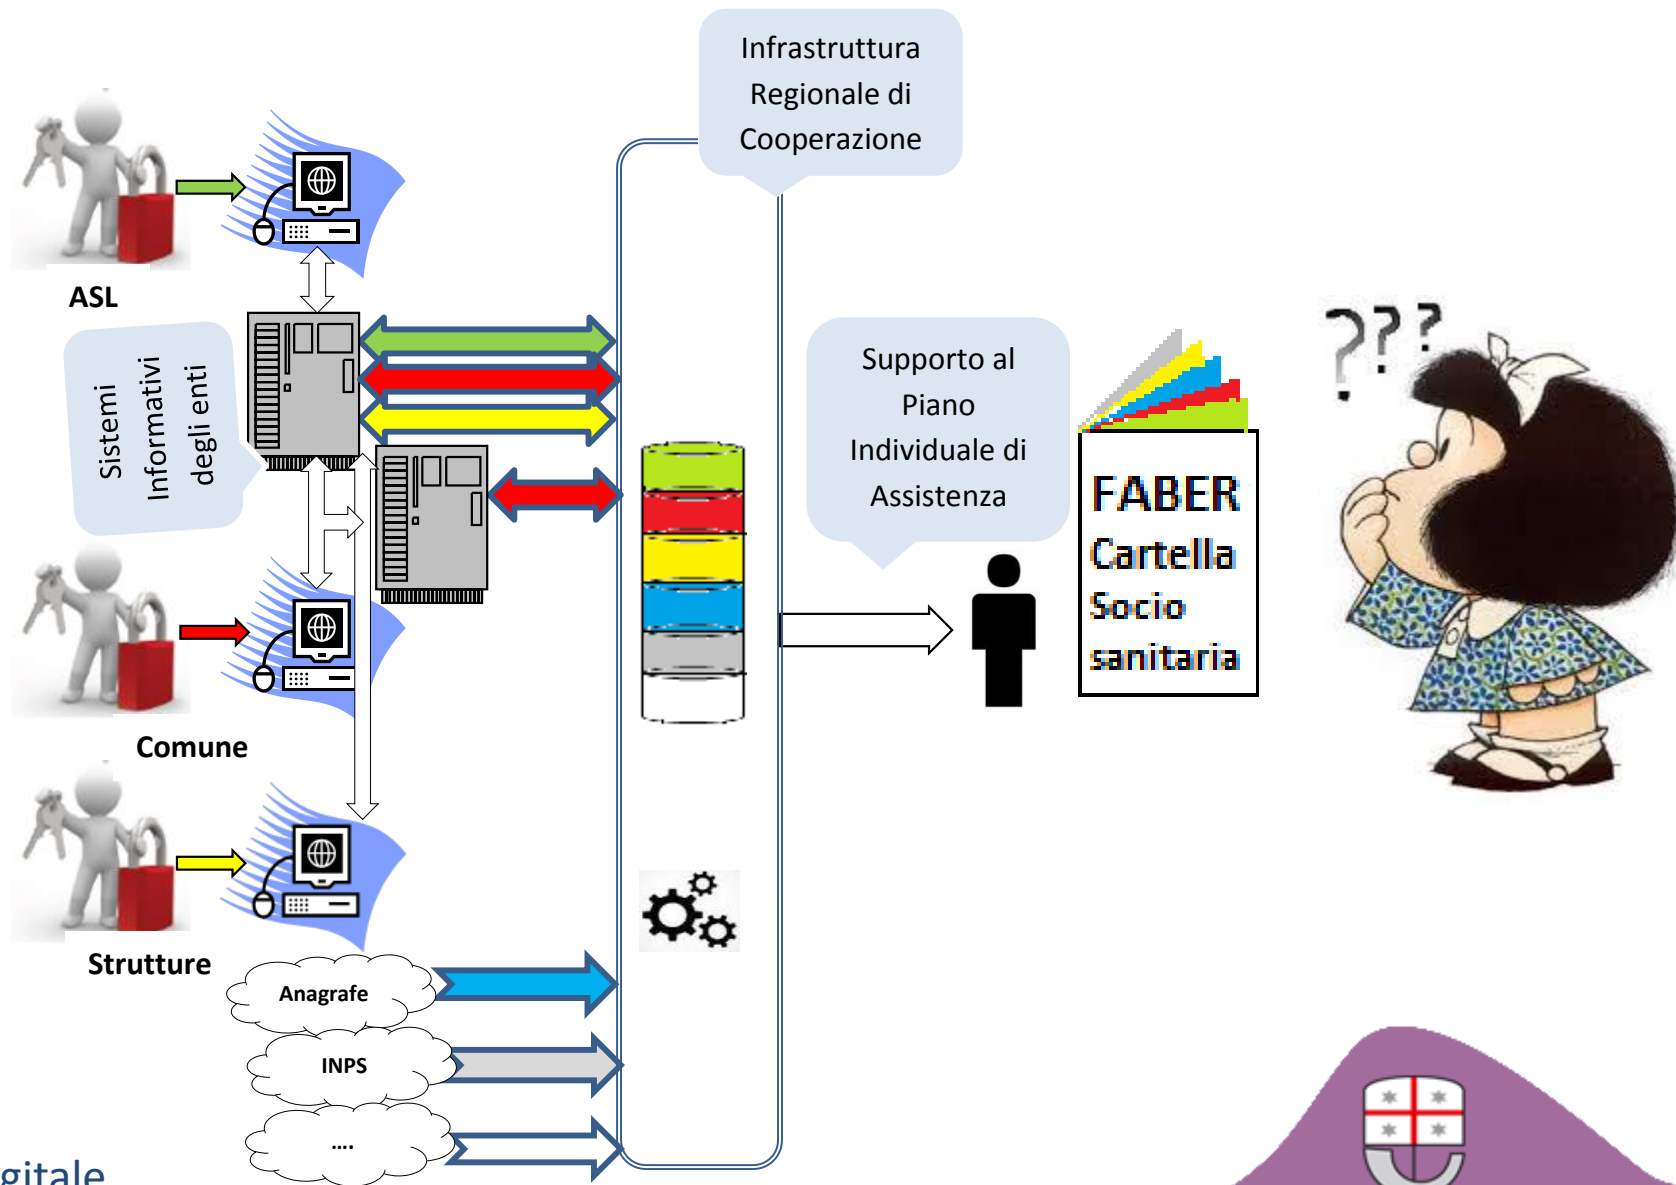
Infrastruttura Regionale di Cooperazione

ASL

Sistemi Informativi degli enti

Comune

Strutture

Anagrafe

INPS

....

Supporto al Piano Individuale di Assistenza

FABER
Cartella
Socio
sanitaria

???

gitale